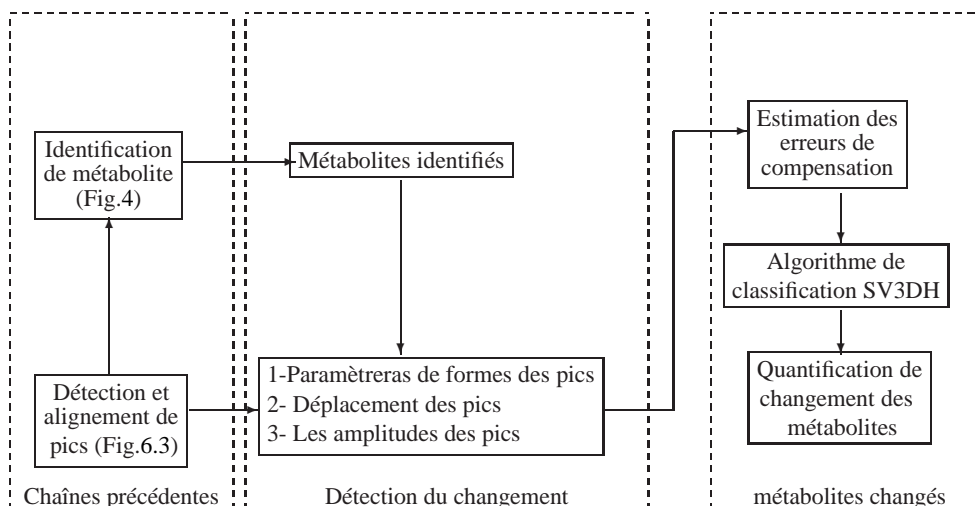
Identification de métabolite (Fig.4)

Détection et alignement de pics (Fig.6.3)

Chaînes précédentes

Métabolites identifiés

1-Paramètreras de formes des pics
2- Déplacement des pics
3- Les amplitudes des pics

Détection du changement

Estimation des erreurs de compensation

Algorithme de classification SV3DH

Quantification de changement des métabolites

métabolites changés